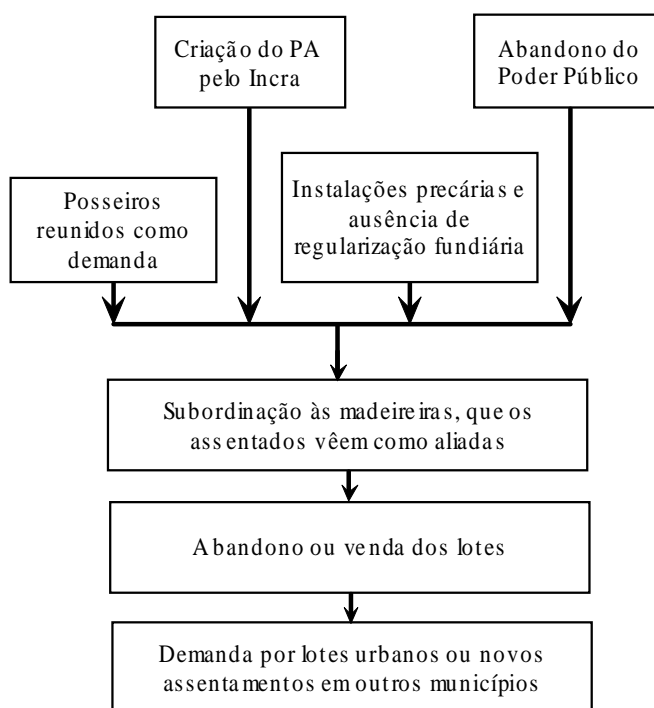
Criação do PA pelo Incra

Abandono do Poder Público

Posseiros reunidos como demanda

Instalações precárias e ausência de regularização fundiária

Subordinação às madeireiras, que os assentados vêem como aliadas

Abandono ou venda dos lotes

Demanda por lotes urbanos ou novos assentamentos em outros municípios